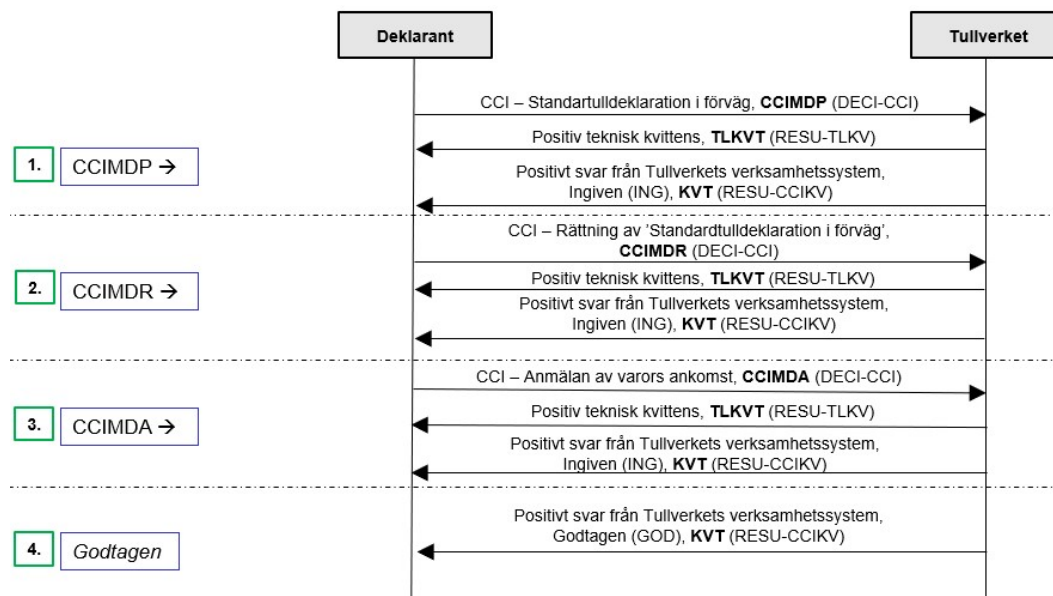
Deklarant

Tullverket

CCI – Standartulldeklaration i förväg, **CCIMDP** (DECI-CCI)

Positiv teknisk kvittens, **TLKVT** (RESU-TLKV)

1. CCIMDP →

Positivt svar från Tullverkets verksamhetssystem, Ingiven (ING), **KVT** (RESU-CCIKV)

CCI – Rättning av 'Standardtulldeklaration i förväg', **CCIMDR** (DECI-CCI)

Positiv teknisk kvittens, **TLKVT** (RESU-TLKV)

2. CCIMDR →

Positivt svar från Tullverkets verksamhetssystem, Ingiven (ING), **KVT** (RESU-CCIKV)

CCI – Anmälan av varors ankomst, **CCIMDA** (DECI-CCI)

Positiv teknisk kvittens, **TLKVT** (RESU-TLKV)

3. CCIMDA →

Positivt svar från Tullverkets verksamhetssystem, Ingiven (ING), **KVT** (RESU-CCIKV)

Positivt svar från Tullverkets verksamhetssystem, Godtagen (GOD), **KVT** (RESU-CCIKV)

4. *Godtagen*